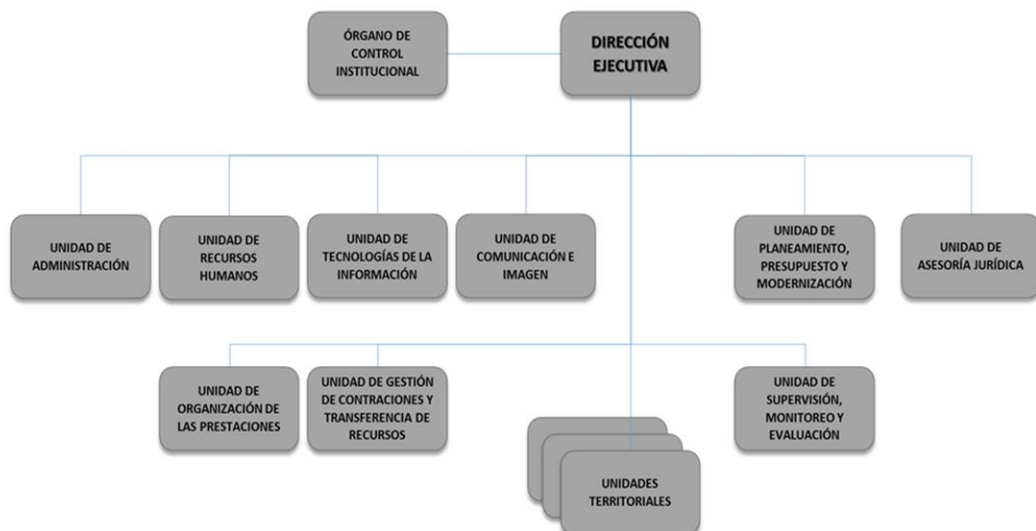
ÓRGANO DE CONTROL INSTITUCIONAL

DIRECCIÓN EJECUTIVA

UNIDAD DE ADMINISTRACIÓN

UNIDAD DE RECURSOS HUMANOS

UNIDAD DE TECNOLOGÍAS DE LA INFORMACIÓN

UNIDAD DE COMUNICACIÓN E IMAGEN

UNIDAD DE PLANEAMIENTO, PRESUPUESTO Y MODERNIZACIÓN

UNIDAD DE ASESORÍA JURÍDICA

UNIDAD DE ORGANIZACIÓN DE LAS PRESTACIONES

UNIDAD DE GESTIÓN DE CONTRACIONES Y TRANSFERENCIA DE RECURSOS

UNIDAD DE SUPERVISIÓN, MONITOREO Y EVALUACIÓN

UNIDADES TERRITORIALES